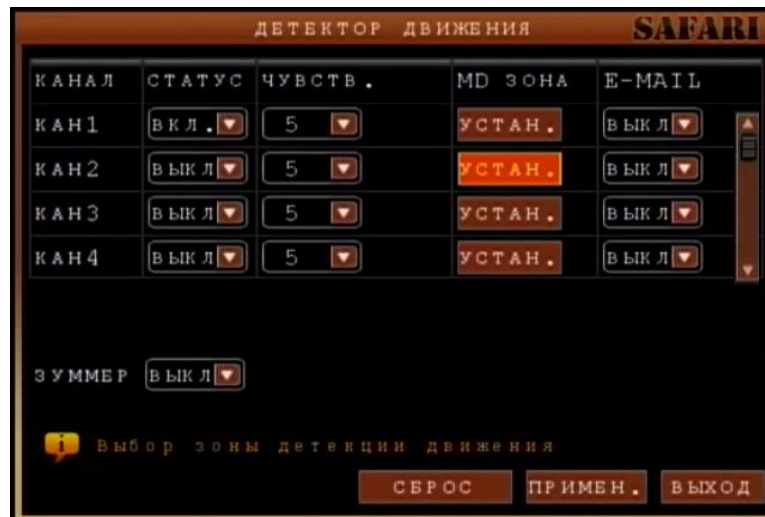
ДЕТЕКТОР ДВИЖЕНИЯ SAFARI

| КАНАЛ | СТАТУС | ЧУВСТВ. | MD ЗОНА | E-MAIL |
|---|---|---|---|---|
| КАН1 | ВКЛ. | 5 | УСТАН. | ВЫКЛ |
| КАН2 | ВЫКЛ | 5 | УСТАН. | ВЫКЛ |
| КАН3 | ВЫКЛ | 5 | УСТАН. | ВЫКЛ |
| КАН4 | ВЫКЛ | 5 | УСТАН. | ВЫКЛ |

ЗУММЕР ВЫКЛ

Выбор зоны детекции движения

СБРОС ПРИМЕН. ВЫХОД